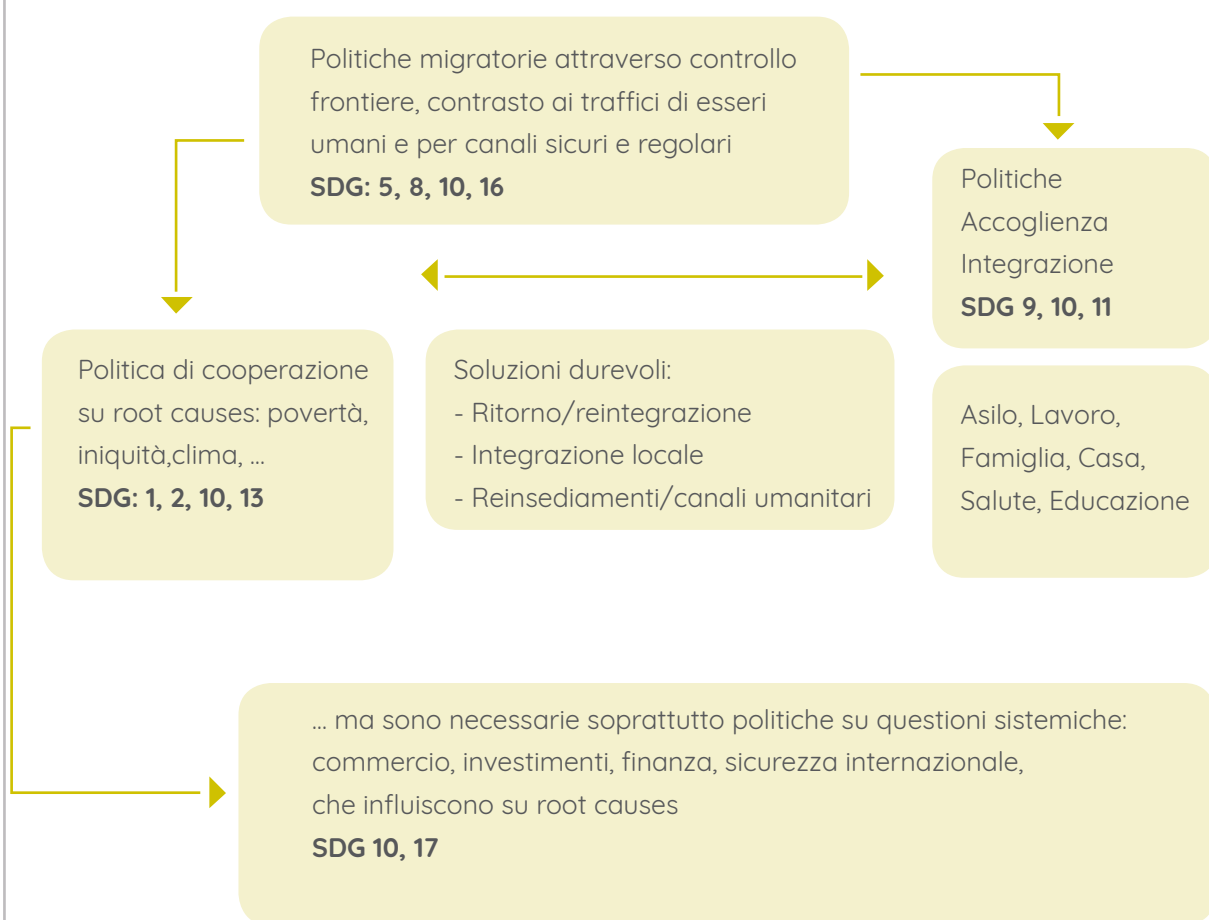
Politiche migratorie attraverso controllo frontiere, contrasto ai traffici di esseri umani e per canali sicuri e regolari
**SDG: 5, 8, 10, 16**

Politiche
Accoglienza
Integrazione
**SDG 9, 10, 11**

Politica di cooperazione su root causes: povertà, iniquità,clima, ...
**SDG: 1, 2, 10, 13**

Soluzioni durevoli:
- Ritorno/reintegrazione
- Integrazione locale
- Reinsediamenti/canali umanitari

Asilo, Lavoro, Famiglia, Casa, Salute, Educazione

... ma sono necessarie soprattutto politiche su questioni sistemiche: commercio, investimenti, finanza, sicurezza internazionale, che influiscono su root causes
**SDG 10, 17**